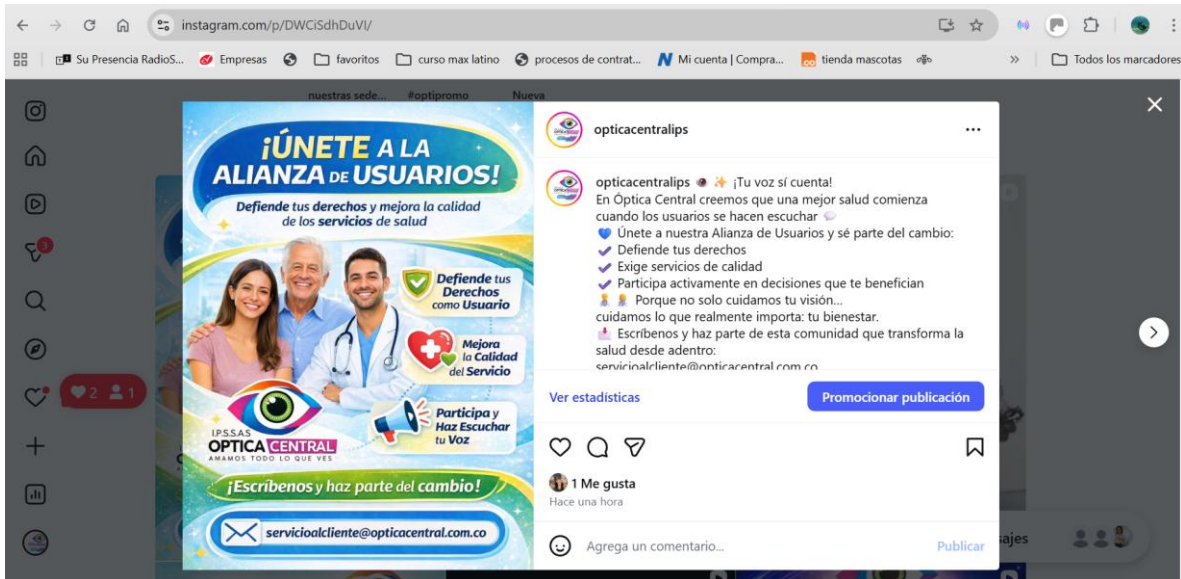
instagram.com/p/DWCiSdhDuVI/

Su Presencia RadioS... Empresas favoritos curso max latino procesos de contrat... Mi cuenta | Compra... tienda mascotas » Todos los marcadores

nuestras sede... #optipromo Nueva

¡ÚNETE A LA ALIANZA DE USUARIOS!

Defiende tus derechos y mejora la calidad de los servicios de salud

Defiende tus Derechos como Usuario

Mejora la Calidad del Servicio

Participa y Haz Escuchar tu Voz

I.P.S.S.A.S OPTICA CENTRAL AMAMOS TODO LO QUE VES

¡Escríbenos y haz parte del cambio!

servicioalcliente@opticacentral.com.co

opticacentralips •••

opticacentralips ¡Tu voz sí cuenta!
En Óptica Central creemos que una mejor salud comienza cuando los usuarios se hacen escuchar
Únete a nuestra Alianza de Usuarios y sé parte del cambio:
Defiende tus derechos
Exige servicios de calidad
Participa activamente en decisiones que te benefician
Porque no solo cuidamos tu visión...
cuidamos lo que realmente importa: tu bienestar.
Escríbenos y haz parte de esta comunidad que transforma la salud desde adentro:
servicioalcliente@opticacentral.com.co

Ver estadísticas Promocionar publicación

1 Me gusta
Hace una hora

Agrega un comentario... Publicar

2 1

sajes